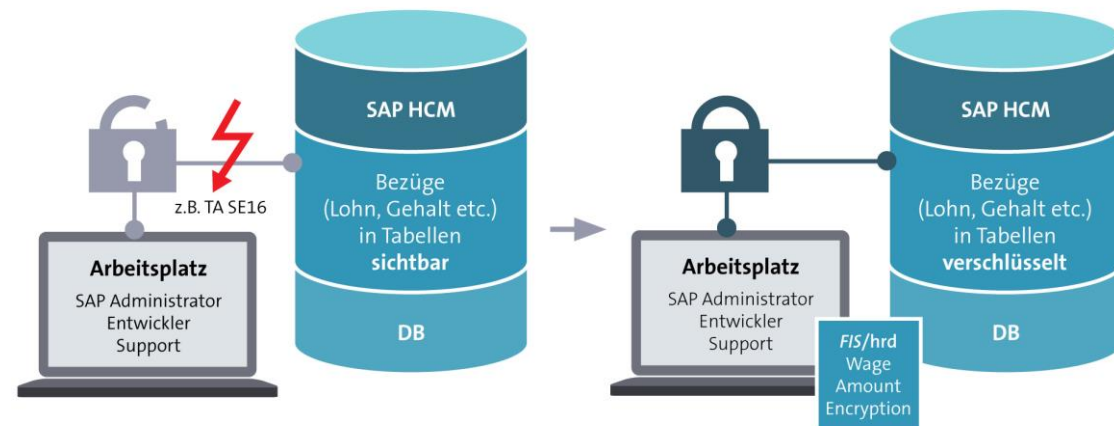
SAP HCM

Bezüge (Lohn, Gehalt etc.) in Tabellen sichtbar

DB

z.B. TA SE16

Arbeitsplatz

SAP Administrator Entwickler Support

SAP HCM

Bezüge (Lohn, Gehalt etc.) in Tabellen verschlüsselt

DB

Arbeitsplatz

SAP Administrator Entwickler Support

FIS/hrd Wage Amount Encryption